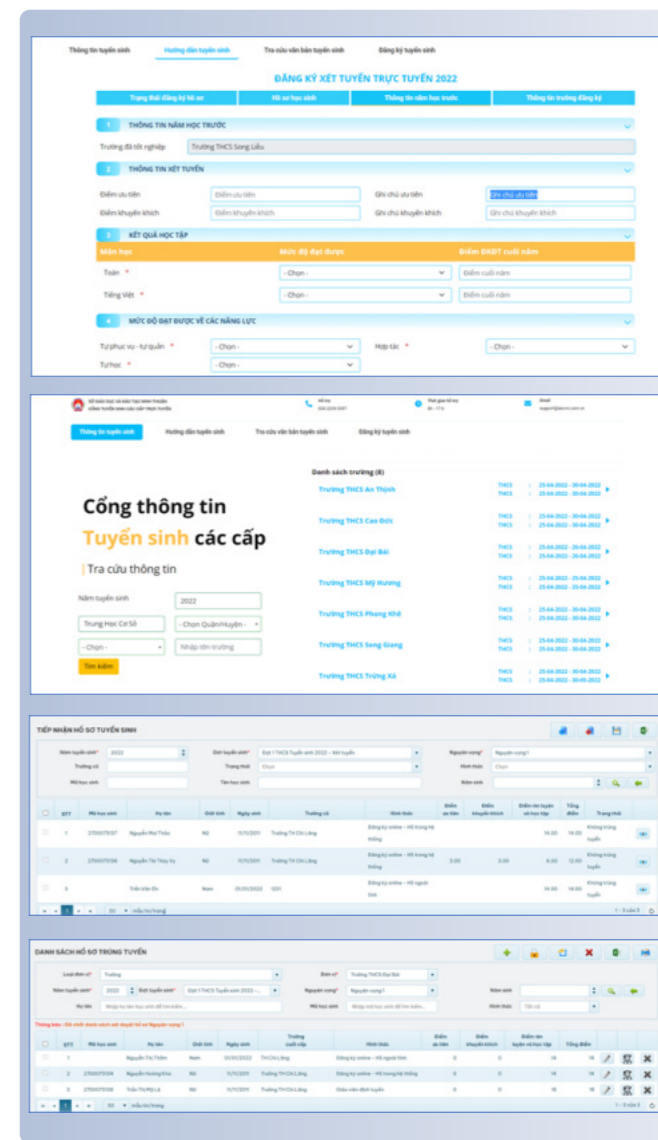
Thông tin tuyển sinh
Hướng dẫn tuyển sinh
Tra cứu văn bản tuyển sinh
Đăng ký tuyển sinh

ĐĂNG KÝ XÉT TUYỂN TRỰC TUYẾN 2022

Trạng thái đăng ký hồ sơ
Hồ sơ học sinh
Thông tin năm học trước
Thông tin trường đăng ký

1 THÔNG TIN NĂM HỌC TRƯỚC
Trường đã tốt nghiệp: Trường THCS Song Liễu

2 THÔNG TIN XÉT TUYỂN
Điểm ưu tiên: Điểm ưu tiên
Ghi chú ưu tiên: Ghi chú ưu tiên
Điểm khuyến khích: Điểm khuyến khích
Ghi chú khuyến khích: Ghi chú khuyến khích

3 KẾT QUẢ HỌC TẬP
| Môn học | Mức độ đạt được | Điểm ĐKĐT cuối năm |
|---|---|---|
| Toán * | - Chọn - | Điểm cuối năm |
| Tiếng Việt * | - Chọn - | Điểm cuối năm |

4 MỨC ĐỘ ĐẠT ĐƯỢC VỀ CÁC NĂNG LỰC
Tự phục vụ - tự quản *: - Chọn -
Hợp tác *: - Chọn -
Tự học *: - Chọn -

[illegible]
Thông tin tuyển sinh
Hướng dẫn tuyển sinh
Tra cứu văn bản tuyển sinh
Đăng ký tuyển sinh

Cổng thông tin
Tuyển sinh các cấp
Tra cứu thông tin
Năm tuyển sinh: 2022
Trung Học Cơ Sở
- Chọn Quận/Huyện -
- Chọn -
Nhập tên trường
Tìm kiếm

Danh sách trường (8)
Trường THCS An Thịnh
Trường THCS Cao Đức
Trường THCS Đại Bái
Trường THCS Mỹ Hương
Trường THCS Phong Khê
Trường THCS Song Giang
Trường THCS Trừng Xá
THCS : 25-04-2022 - 30-04-2022

TIẾP NHẬN HỒ SƠ TUYỂN SINH
Năm tuyển sinh*: 2022
Đợt tuyển sinh*: Đợt 1 THCS Tuyển sinh 2022 – Xét tuyển
Nguyện vọng*: Nguyện vọng 1
Trường cũ
Trạng thái: Chọn
Hình thức: Chọn
Mã học sinh
Tên học sinh
Năm sinh

| STT | Mã học sinh | Họ tên | Giới tính | Ngày sinh | Trường cũ | Hình thức | Điểm ưu tiên | Điểm khuyến khích | Điểm rèn luyện và học tập | Tổng điểm | Trạng thái |
|---|---|---|---|---|---|---|---|---|---|---|---|
| 1 | 2700070107 | Nguyễn Mai Thảo | Nữ | 11/11/2011 | Trường TH Chi Lăng | Đăng ký online - Hồ trong hệ thống | | | 14.00 | 14.00 | Không trúng tuyển |
| 2 | 2700070106 | Nguyễn Thị Thúy Vy | Nữ | 11/11/2011 | Trường TH Chi Lăng | Đăng ký online - Hồ trong hệ thống | 3.00 | 3.00 | 6.00 | 12.00 | Không trúng tuyển |
| 3 | | Trần Văn Ơn | Nam | 01/01/2022 | 1231 | Đăng ký online - Hồ ngoài tỉnh | | | 14.00 | 14.00 | Không trúng tuyển |

50 mẫu tin/trang
1 - 3 của 3

DANH SÁCH HỒ SƠ TRÚNG TUYỂN
Loại đơn vị*: Trường
Đơn vị*: Trường THCS Đại Bái
Năm tuyển sinh*: 2022
Đợt tuyển sinh*: Đợt 1 THCS Tuyển sinh 2022 -...
Nguyện vọng*: Nguyện vọng 1
Năm sinh
Họ tên: Nhập họ tên học sinh để tìm kiếm...
Mã học sinh: Nhập mã học sinh để tìm kiếm...
Hình thức: Tất cả
Thông báo : Đã chốt danh sách xét duyệt hồ sơ Nguyện vọng 1

| STT | Mã học sinh | Họ tên | Giới tính | Ngày sinh | Trường cuối cấp | Hình thức | Điểm ưu tiên | Điểm khuyến khích | Điểm rèn luyện và học tập | Tổng điểm |
|---|---|---|---|---|---|---|---|---|---|---|
| 1 | | Nguyễn Thị Thêm | Nam | 01/01/2022 | TH Chi Lăng | Đăng ký online - Hồ ngoài tỉnh | 0 | 0 | 14 | 14 |
| 2 | 2700070104 | Nguyễn Hoàng Kha | Nữ | 11/11/2011 | Trường TH Chi Lăng | Đăng ký online - Hồ trong hệ thống | 0 | 0 | 14 | 14 |
| 3 | 2700070108 | Trần Thị Mỹ Lệ | Nữ | 11/11/2011 | Trường TH Chi Lăng | Giáo viên định tuyển | 0 | 0 | 18 | 18 |

50 mẫu tin/trang
1 - 3 của 3